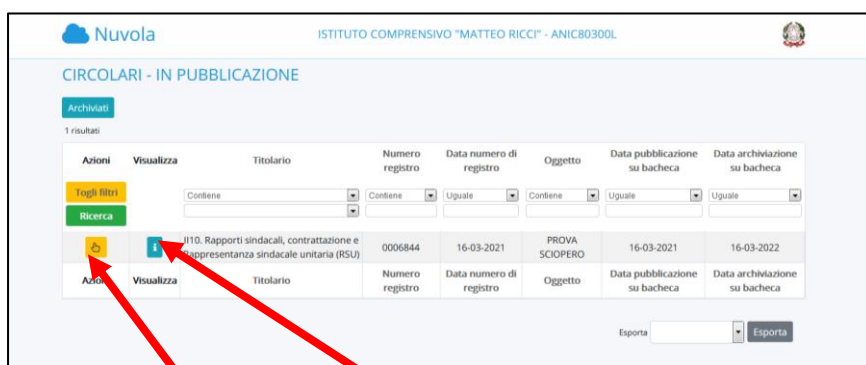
Nuvola

ISTITUTO COMPRENSIVO "MATTEO RICCI" - ANIC80300L

CIRCOLARI - IN PUBBLICAZIONE

Archiviati

1 risultati

| Azioni | Visualizza | Titolario | Numero registro | Data numero di registro | Oggetto | Data pubblicazione su bacheca | Data archiviazione su bacheca |
|---|---|---|---|---|---|---|---|
| Togli filtri<br>Ricerca | | Contiene | Contiene | Uguale | Contiene | Uguale | Uguale |
| | | II10. Rapporti sindacali, contrattazione e Rappresentanza sindacale unitaria (RSU) | 0006844 | 16-03-2021 | PROVA SCIOPERO | 16-03-2021 | 16-03-2022 |
| Azioni | Visualizza | Titolario | Numero registro | Data numero di registro | Oggetto | Data pubblicazione su bacheca | Data archiviazione su bacheca |

Esporta

Esporta